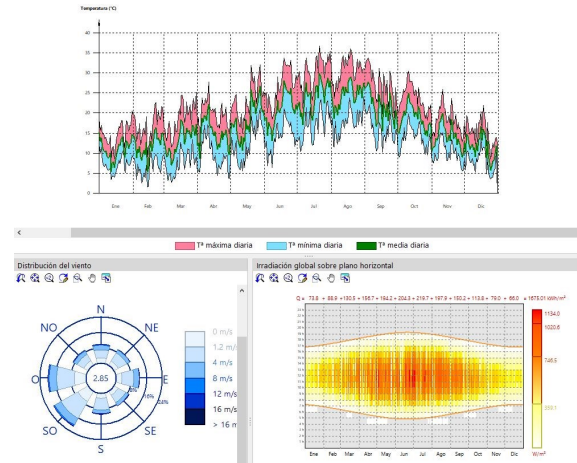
Temperatura (°C)

40
35
30
25
20
15
10
5
0

Ene Feb Mar Abr May Jun Jul Ago Sep Oct Nov Dic

Tª máxima diaria
Tª mínima diaria
Tª media diaria

Distribución del viento

N
NE
E
SE
S
SO
O
NO
2,85
10%
20%

0 m/s
1,2 m/s
4 m/s
8 m/s
12 m/s
16 m/s
> 16 m/s

Irradiación global sobre plano horizontal

Q = 73.8 + 88.8 + 130.5 + 158.7 + 184.2 + 204.3 + 219.7 + 197.9 + 150.2 + 113.8 + 79.0 + 66.0 = 1678.01 kWh/m²

1134.0
1020.6
745.9
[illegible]
W/m²

Ene Feb Mar Abr May Jun Jul Ago Sep Oct Nov Dic